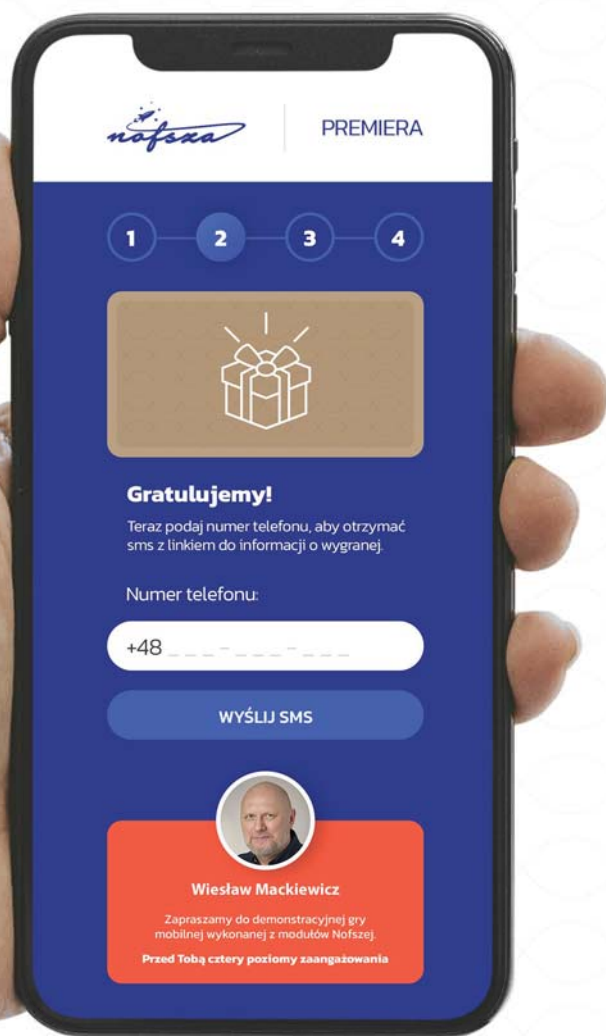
nofsza

PREMIERA

1 2 3 4

Gratulujemy!

Teraz podaj numer telefonu, aby otrzymać sms z linkiem do informacji o wygranej.

Numer telefonu:

+48 ___-___-___

WYŚLIJ SMS

Wiesław Mackiewicz

Zapraszamy do demonstracyjnej gry mobilnej wykonanej z modułów Nofszej.

Przed Tobą cztery poziomy zaangażowania